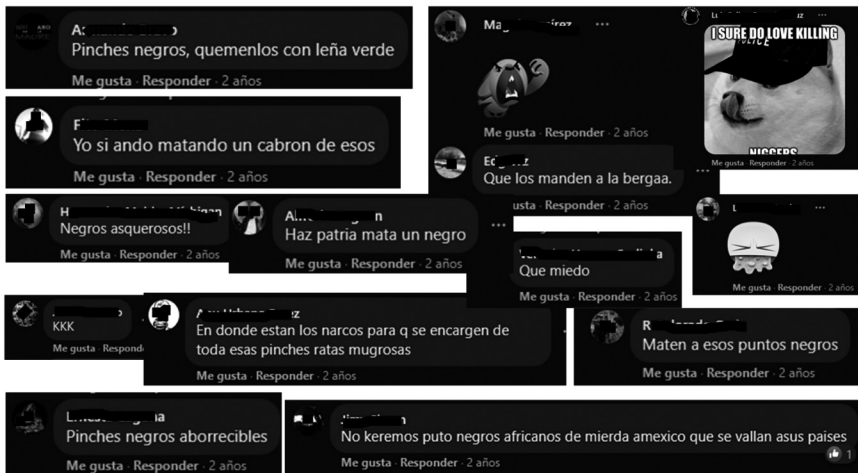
A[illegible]
Pinches negros, quemenlos con leña verde
Me gusta · Responder · 2 años

F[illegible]
Yo si ando matando un cabron de esos
Me gusta · Responder · 2 años

H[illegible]
Negros asquerosos!!
Me gusta · Responder · 2 años

A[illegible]n
Haz patria mata un negro
Me gusta · Responder · 2 años

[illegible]
KKK
Me gusta · Respond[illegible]

A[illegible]z
En donde estan los narcos para q se encargen de toda esas pinches ratas mugrosas
Me gusta · Responder · 2 años

L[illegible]a
Pinches negros aborrecibles
Me gusta · Responder · 2 años

Ma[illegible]írez ···
Me gusta · Responder · 2 años

L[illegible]z
I SURE DO LOVE KILLING
POLICE
NIGGERS
Me gusta · Responder · 2 años

E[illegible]z
Que los manden a la bergaa.
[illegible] · Responder · 2 años

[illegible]a
Que miedo
Me gusta · Responder · 2 años

L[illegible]
Me gusta · Responder · 2 años

R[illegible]
Maten a esos puntos negros
Me gusta · Responder · 2 años

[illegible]
No keremos puto negros africanos de mierda amexico que se vallan asus paises
Me gusta · Responder · 2 años
1